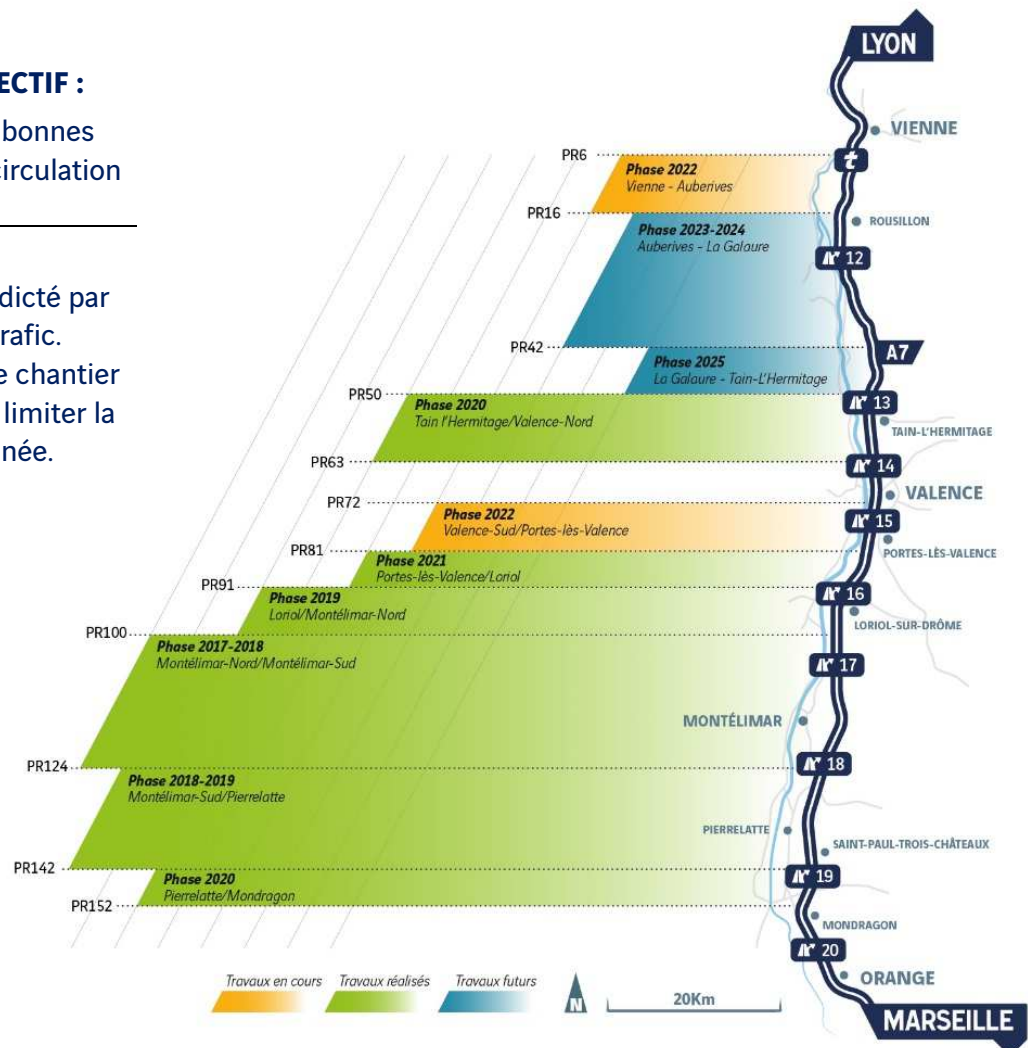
ECTIF :
bonnes
circulation

dicté par
rafic.
e chantier
limiter la
née.

LYON

VIENNE

PR6

Phase 2022
Vienne - Auberives

PR16

ROUSILLON

Phase 2023-2024
Auberives - La Galaure

12

PR42

A7

Phase 2025
La Galaure - Tain-L'Hermitage

PR50

Phase 2020
Tain l'Hermitage/Valence-Nord

13

TAIN-L'HERMITAGE

PR63

14

VALENCE

PR72

Phase 2022
Valence-Sud/Portes-lès-Valence

15

PORTES-LÈS-VALENCE

PR81

Phase 2021
Portes-lès-Valence/Loriol

PR91

Phase 2019
Loriol/Montélimar-Nord

16

LORIOL-SUR-DRÔME

PR100

Phase 2017-2018
Montélimar-Nord/Montélimar-Sud

17

MONTÉLIMAR

PR124

18

Phase 2018-2019
Montélimar-Sud/Pierrelatte

PIERRELATTE

SAINT-PAUL-TROIS-CHÂTEAUX

PR142

19

Phase 2020
Pierrelatte/Mondragon

PR152

MONDRAGON

20

ORANGE

Travaux en cours

Travaux réalisés

Travaux futurs

N

20Km

MARSEILLE